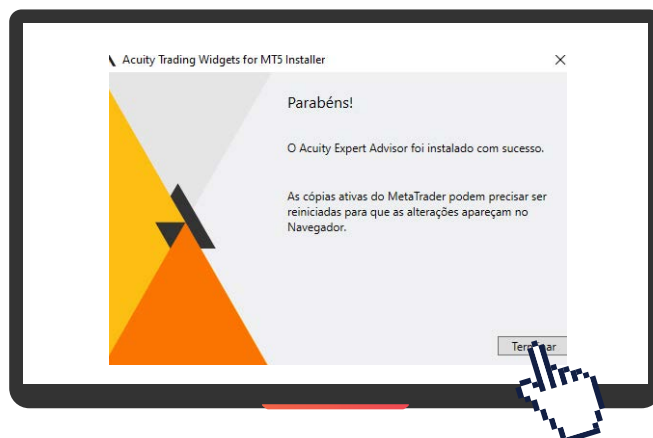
Acuity Trading Widgets for MT5 Installer

×

Parabéns!

O Acuity Expert Advisor foi instalado com sucesso.

As cópias ativas do MetaTrader podem precisar ser reiniciadas para que as alterações apareçam no Navegador.

Ter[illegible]ar